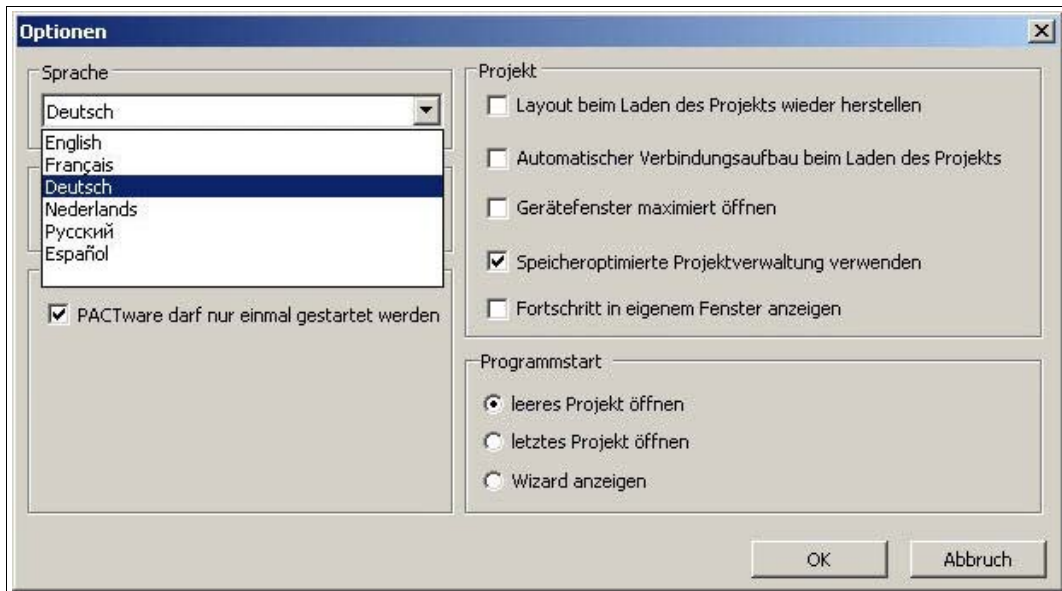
Optionen

Sprache

Deutsch

English
Français
Deutsch
Nederlands
Русский
Español

PACTware darf nur einmal gestartet werden

Projekt

Layout beim Laden des Projekts wieder herstellen

Automatischer Verbindungsaufbau beim Laden des Projekts

Gerätefenster maximiert öffnen

Speicheroptimierte Projektverwaltung verwenden

Fortschritt in eigenem Fenster anzeigen

Programmstart

leeres Projekt öffnen

letztes Projekt öffnen

Wizard anzeigen

OK

Abbruch